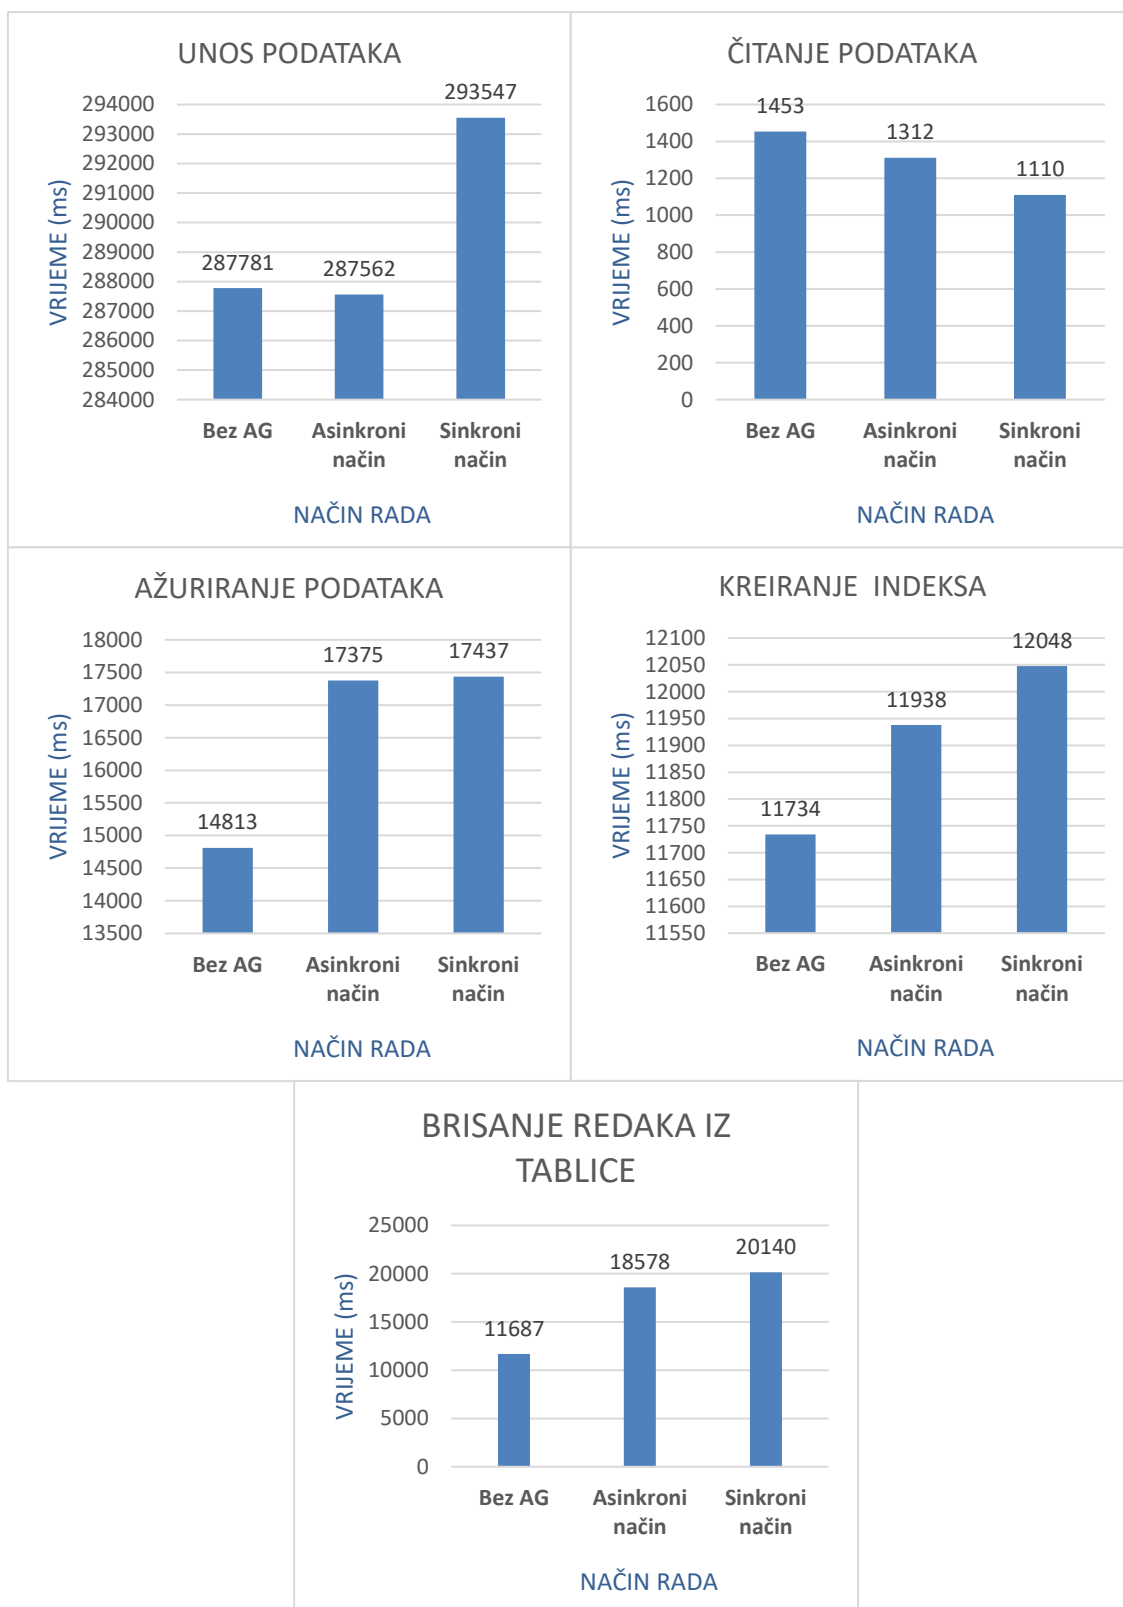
UNOS PODATAKA

VRIJEME (ms)

294000
293000
292000
291000
290000
289000
288000
287000
286000
285000
284000

287781
287562
293547

Bez AG
Asinkroni način
Sinkroni način

NAČIN RADA

ČITANJE PODATAKA

VRIJEME (ms)

1600
1400
1200
1000
800
600
400
200
0

1453
1312
1110

Bez AG
Asinkroni način
Sinkroni način

NAČIN RADA

AŽURIRANJE PODATAKA

VRIJEME (ms)

18000
17500
17000
16500
16000
15500
15000
14500
14000
13500

14813
17375
17437

Bez AG
Asinkroni način
Sinkroni način

NAČIN RADA

KREIRANJE INDEKSA

VRIJEME (ms)

12100
12050
12000
11950
11900
11850
11800
11750
11700
11650
11600
11550

11734
11938
12048

Bez AG
Asinkroni način
Sinkroni način

NAČIN RADA

BRISANJE REDAKA IZ TABLICE

VRIJEME (ms)

25000
20000
15000
10000
5000
0

11687
18578
20140

Bez AG
Asinkroni način
Sinkroni način

NAČIN RADA